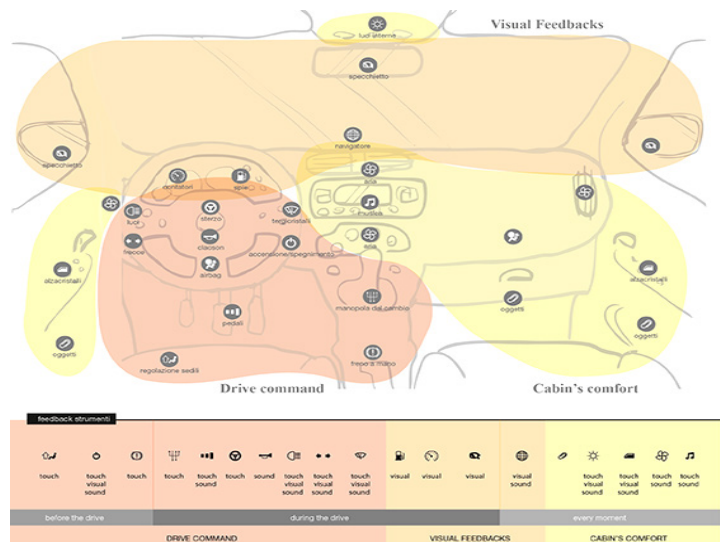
Visual Feedbacks

luci interne

specchietto

specchietto

navigatore

specchietto

aria

contatori

spie

musica

luci

sterzo

tergicristalli

aria

frecce

clacson

accensione/spegnimento

airbag

alzacristalli

alzacristalli

oggetti

pedali

manopola del cambio

oggetti

oggetti

regolazione sedili

freno a mano

Drive command

Cabin's comfort

feedback strumenti

| touch | touch visual sound | touch | touch | touch sound | touch | sound | touch visual sound | touch visual sound | touch visual sound | visual | visual | visual | visual sound | touch visual sound | touch visual sound | touch sound | touch sound |
|---|---|---|---|---|---|---|---|---|---|---|---|---|---|---|---|---|---|

before the drive | during the drive | every moment

DRIVE COMMAND | VISUAL FEEDBACKS | CABIN'S COMFORT